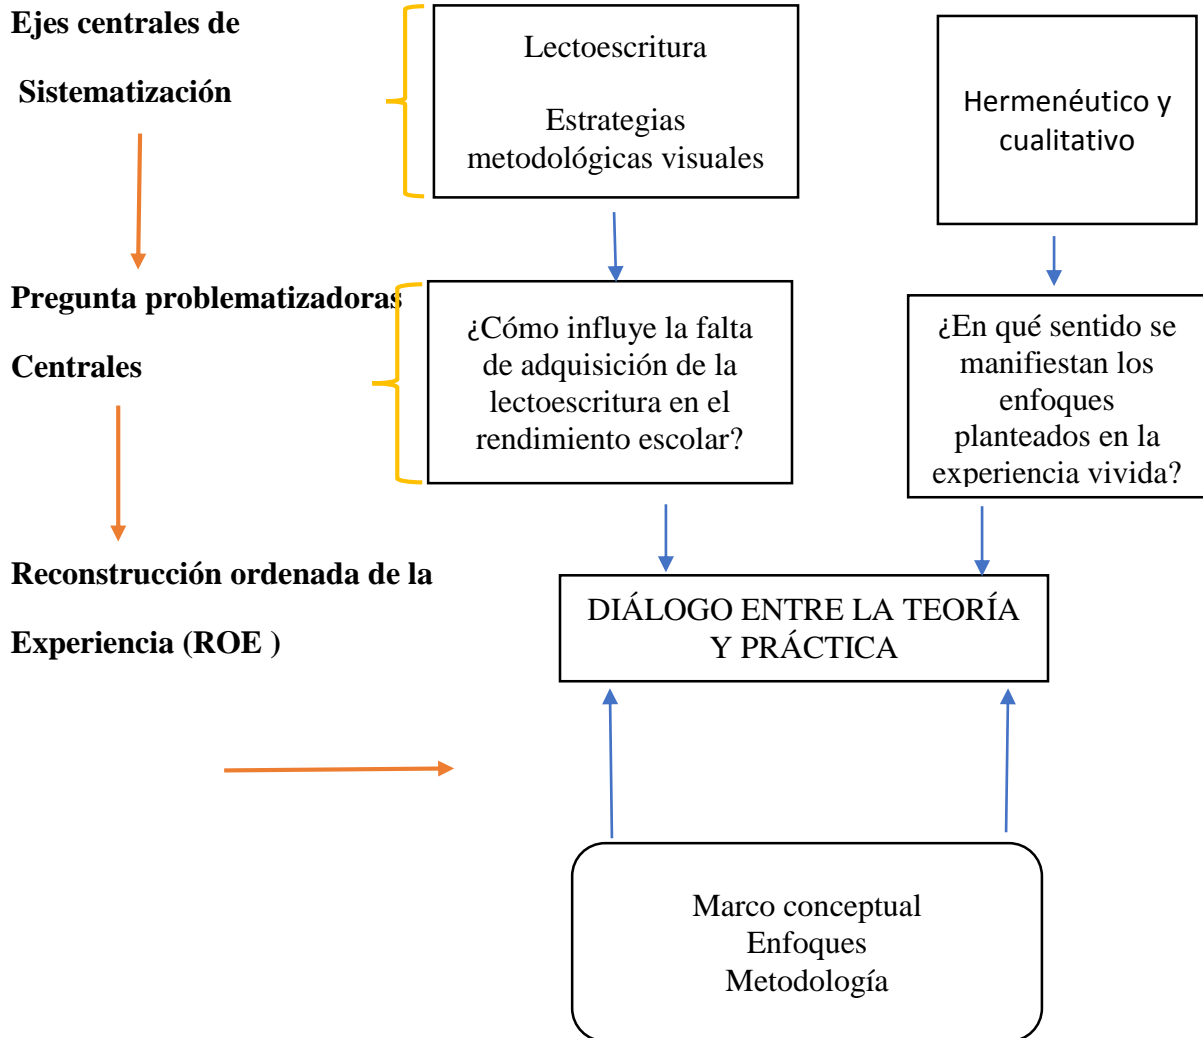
Ejes centrales de

Sistematización

Lectoescritura

Estrategias metodológicas visuales

Hermenéutico y cualitativo

Pregunta problematizadoras

Centrales

¿Cómo influye la falta de adquisición de la lectoescritura en el rendimiento escolar?

¿En qué sentido se manifiestan los enfoques planteados en la experiencia vivida?

Reconstrucción ordenada de la

Experiencia (ROE )

DIÁLOGO ENTRE LA TEORÍA Y PRÁCTICA

Marco conceptual
Enfoques
Metodología